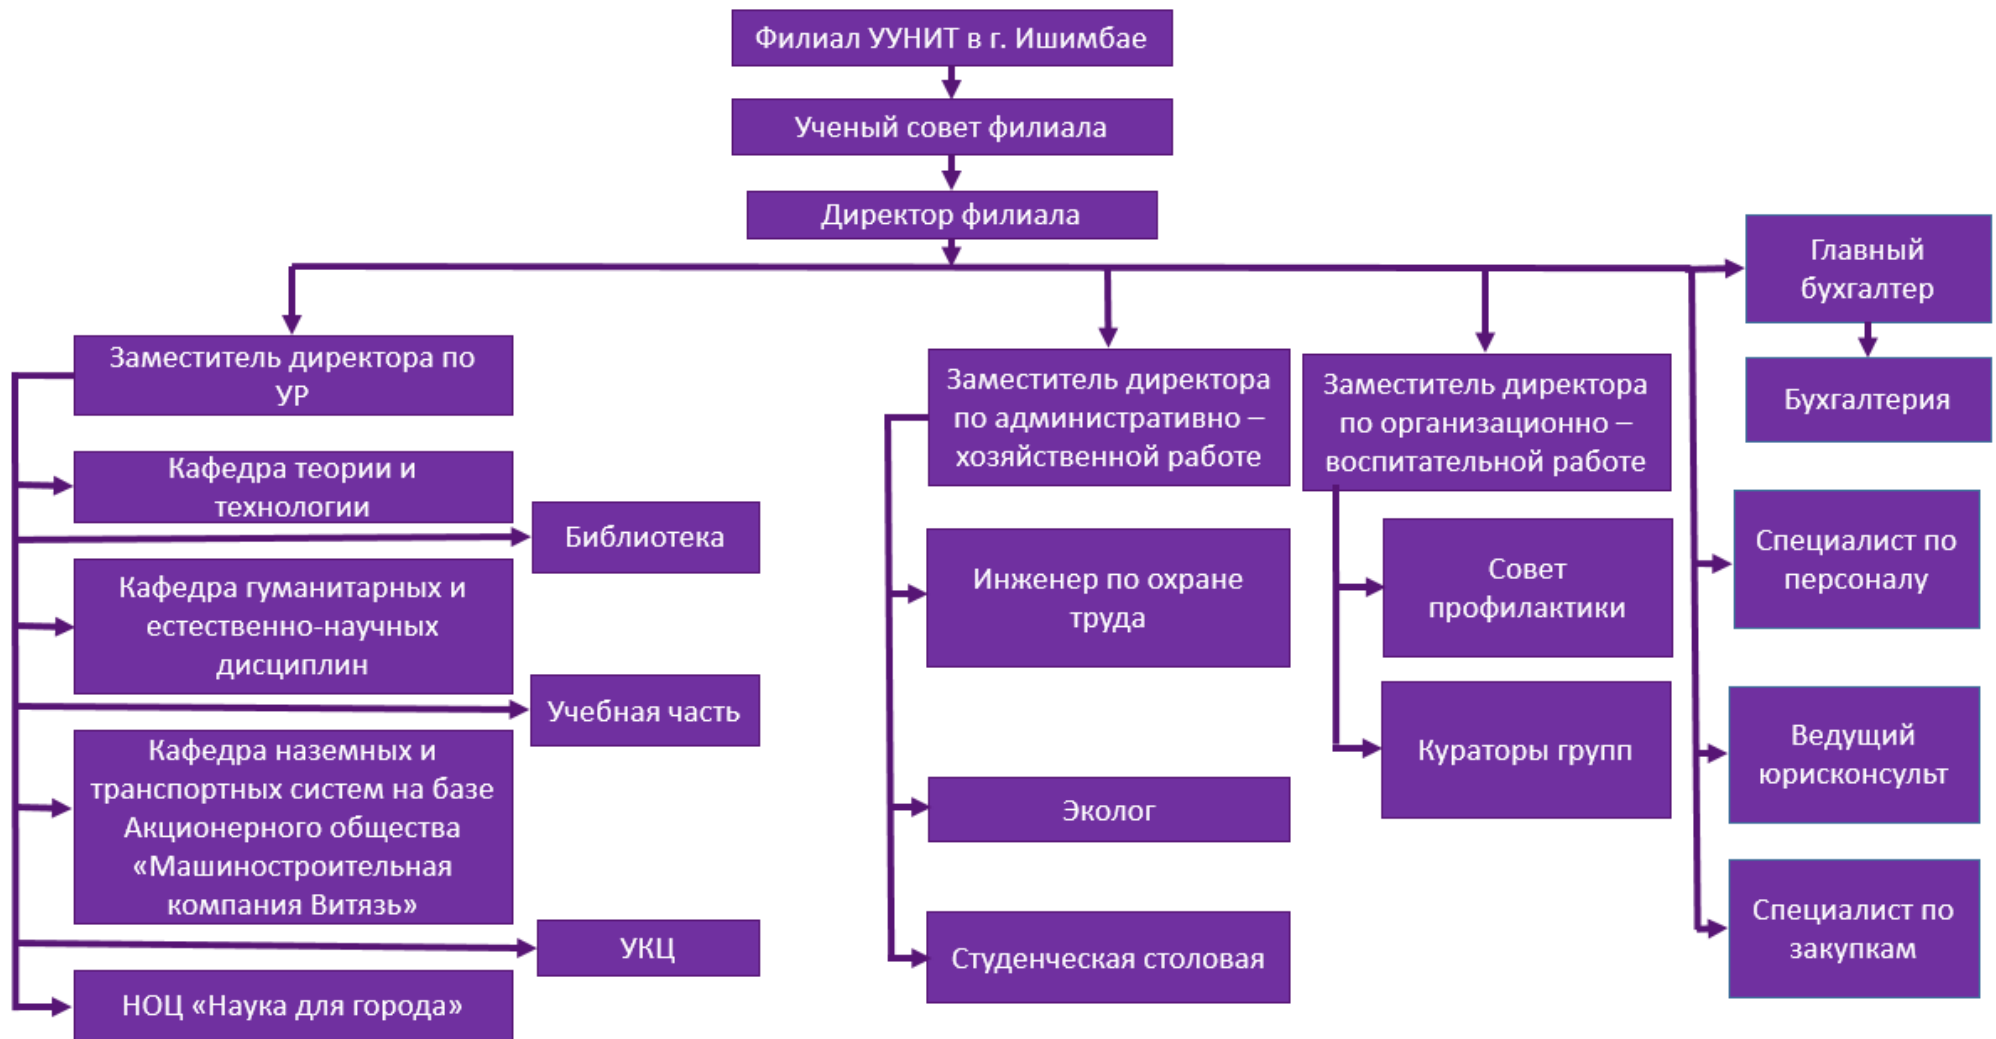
Филиал УУНИТ в г. Ишимбае

Ученый совет филиала

Директор филиала

Заместитель директора по УР

Кафедра теории и технологии

Библиотека

Кафедра гуманитарных и естественно-научных дисциплин

Учебная часть

Кафедра наземных и транспортных систем на базе Акционерного общества «Машиностроительная компания Витязь»

УКЦ

НОЦ «Наука для города»

Заместитель директора по административно – хозяйственной работе

Инженер по охране труда

Эколог

Студенческая столовая

Заместитель директора по организационно – воспитательной работе

Совет профилактики

Кураторы групп

Главный бухгалтер

Бухгалтерия

Специалист по персоналу

Ведущий юрисконсульт

Специалист по закупкам